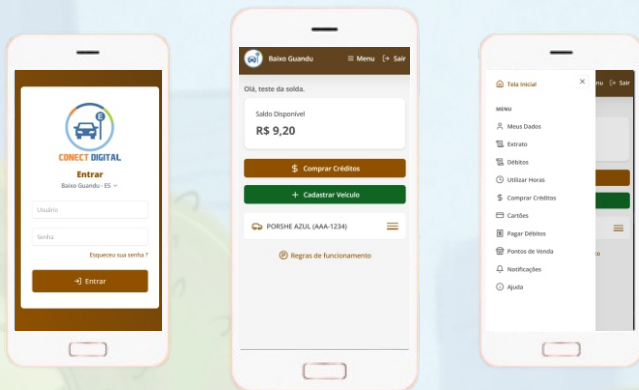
CONECT DIGITAL

Entrar

Baixo Guandu - ES

Usuário

Senha

Esqueceu sua senha ?

Entrar

Baixo Guandu

Menu

Sair

Olá, teste da solda.

Saldo Disponível

R$ 9,20

Comprar Créditos

Cadastrar Veículo

PORSHE AZUL (AAA-1234)

Regras de funcionamento

Tela Inicial

MENU

Meus Dados

Extrato

Débitos

Utilizar Horas

Comprar Créditos

Cartões

Pagar Débitos

Pontos de Venda

Notificações

Ajuda

nu

Sair